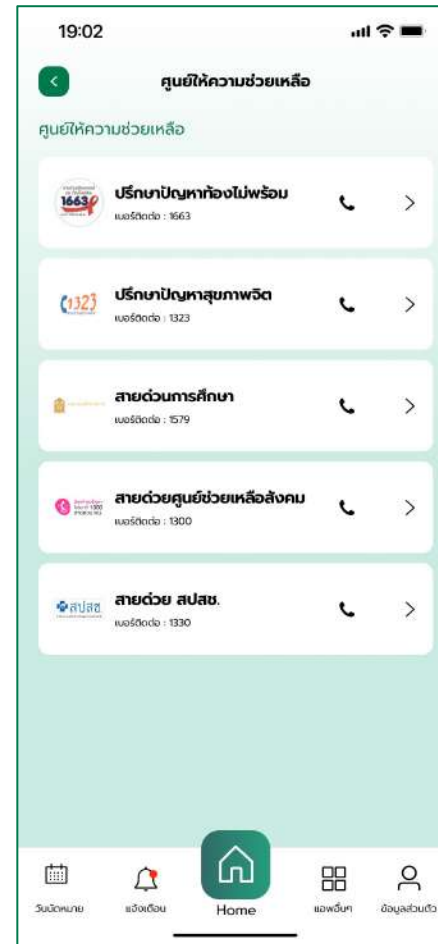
19:02

ศูนย์ให้ความช่วยเหลือ

ศูนย์ให้ความช่วยเหลือ

1663
ปรึกษาปัญหาท้องไม่พร้อม
เบอร์ติดต่อ : 1663

1323
ปรึกษาปัญหาสุขภาพจิต
เบอร์ติดต่อ : 1323

สายด่วนการศึกษา
เบอร์ติดต่อ : 1579

1300
สายด่วยศูนย์ช่วยเหลือสังคม
เบอร์ติดต่อ : 1300

สปสช
สายด่วย สปสช.
เบอร์ติดต่อ : 1330

วันนัดหมาย
แจ้งเตือน
Home
แอพอื่นๆ
ข้อมูลส่วนตัว